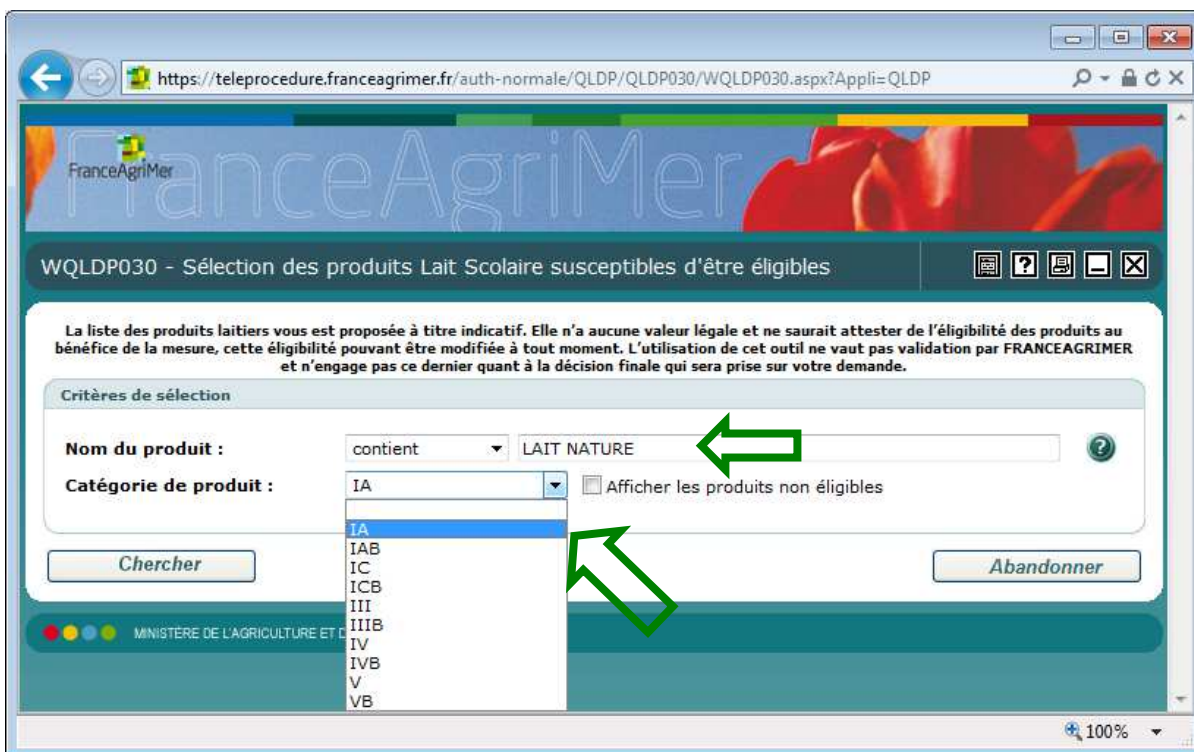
https://teleprocedure.franceagrimer.fr/auth-normale/QLDP/QLDP030/WQLDP030.aspx?Appli=QLDP

FranceAgriMer

FranceAgriMer

WQLDP030 - Sélection des produits Lait Scolaire susceptibles d'être éligibles

La liste des produits laitiers vous est proposée à titre indicatif. Elle n'a aucune valeur légale et ne saurait attester de l'éligibilité des produits au bénéfice de la mesure, cette éligibilité pouvant être modifiée à tout moment. L'utilisation de cet outil ne vaut pas validation par FRANCEAGRIMER et n'engage pas ce dernier quant à la décision finale qui sera prise sur votre demande.

Critères de sélection

Nom du produit : contient LAIT NATURE

Catégorie de produit : IA Afficher les produits non éligibles

IA
IAB
IC
ICB
III
IIIB
IV
IVB
V
VB

Chercher

Abandonner

MINISTÈRE DE L'AGRICULTURE ET D

100%